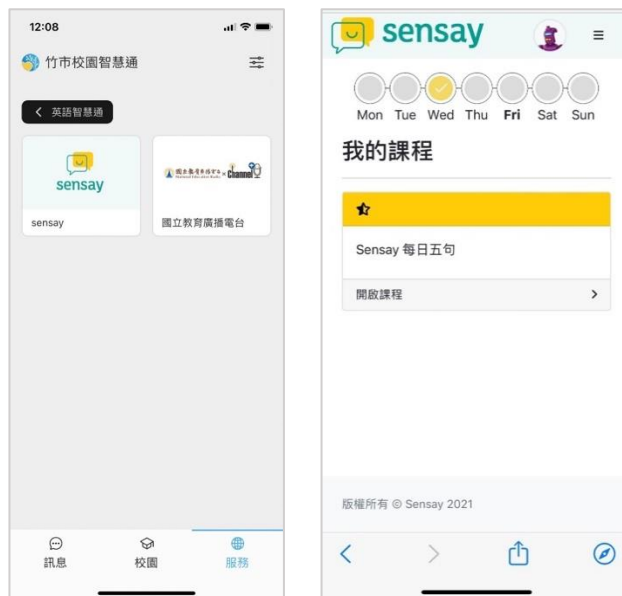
12:08

竹市校園智慧通

英語智慧通

sensay

sensay

國立教育廣播電台 Channel

國立教育廣播電台

訊息

校園

服務

sensay

Mon Tue Wed Thu Fri Sat Sun

我的課程

Sensay 每日五句

開啟課程

版權所有 © Sensay 2021